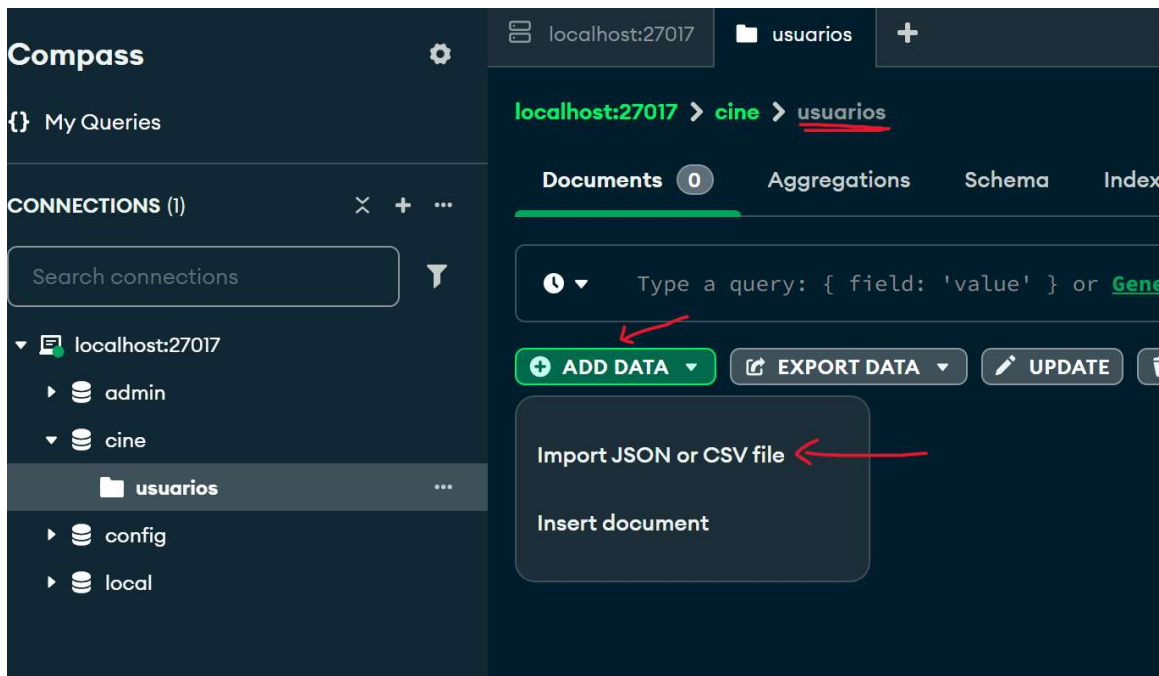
Compass

{} My Queries

CONNECTIONS (1)

Search connections

localhost:27017

admin

cine

usuarios

config

local

localhost:27017 | usuarios | +

localhost:27017 > cine > usuarios

Documents 0 | Aggregations | Schema | Index

Type a query: { field: 'value' } or Gene

ADD DATA | EXPORT DATA | UPDATE

Import JSON or CSV file

Insert document